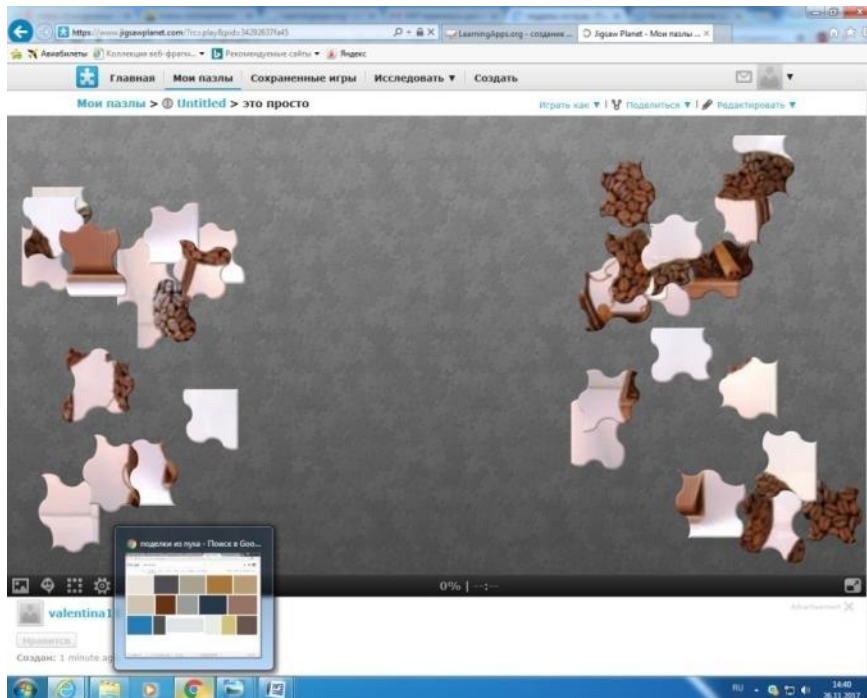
https://www.jigsawplanet.com/?rc=play&pid=3428263f4a45
LearningApps.org - создание ...
Jigsaw Planet - Мои пазлы ...
Авиабилеты
Коллекция веб-фрагм...
Рекомендуемые сайты
Яндекс
Главная
Мои пазлы
Сохраненные игры
Исследовать ▼
Создать
Мои пазлы > Untitled > это просто
Играть как ▼
Поделиться ▼
Редактировать ▼
0% | --:--
поделки из лука - Поиск в Goo...
valentina1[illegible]
Нравится
Создан: 1 minute ag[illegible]
Advertisement
RU
14:40
26.11.2017